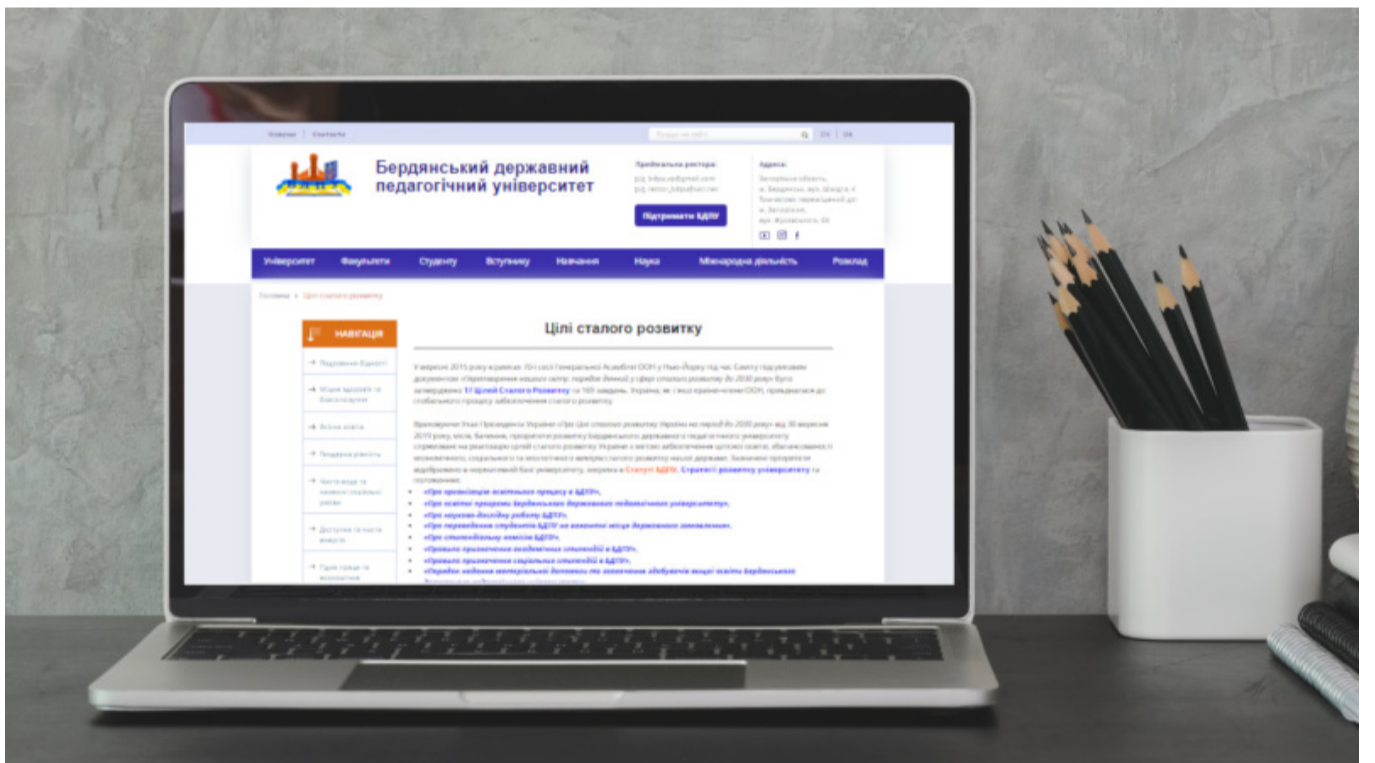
Новини | Контакти

Бердянський державний педагогічний університет

Приймальня ректора:

Адреса:

Підтримати БДПУ

Університет | Факультети | Студенту | Вступнику | Навчання | Наука | Міжнародна діяльність | Розклад

Головна » Цілі сталого розвитку

НАВІГАЦІЯ

Цілі сталого розвитку

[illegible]

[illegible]

«Про організацію освітнього процесу в БДПУ».
«Про освітні програми Бердянського державного педагогічного університету».
«Про наукову-дослідну роботу БДПУ».
«Про переведення студентів БДПУ на вакантні місця державного замовлення».
«Про стипендіальну комісію БДПУ».
«Правила призначення академічних стипендій в БДПУ».
«Правила призначення соціальних стипендій в БДПУ».
«Порядок надання матеріальної допомоги та заохочення здобувачів вищої освіти Бердянського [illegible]